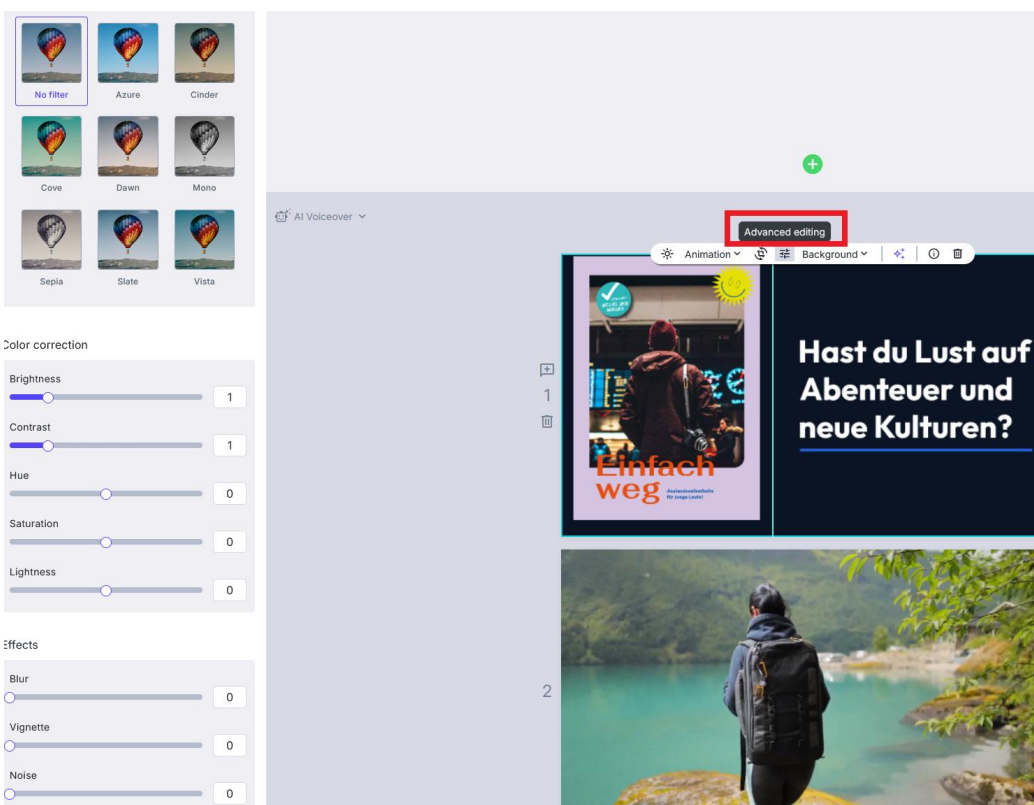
No filter
Azure
Cinder
Cove
Dawn
Mono
Sepia
Slate
Vista

Color correction

Brightness
1
Contrast
1
Hue
0
Saturation
0
Lightness
0

Effects

Blur
0
Vignette
0
Noise
0

AI Voiceover

Advanced editing

Animation Background

1

2

Einfach weg
Auslandsaufenthalte für junge Leute!

Hast du Lust auf Abenteuer und neue Kulturen?